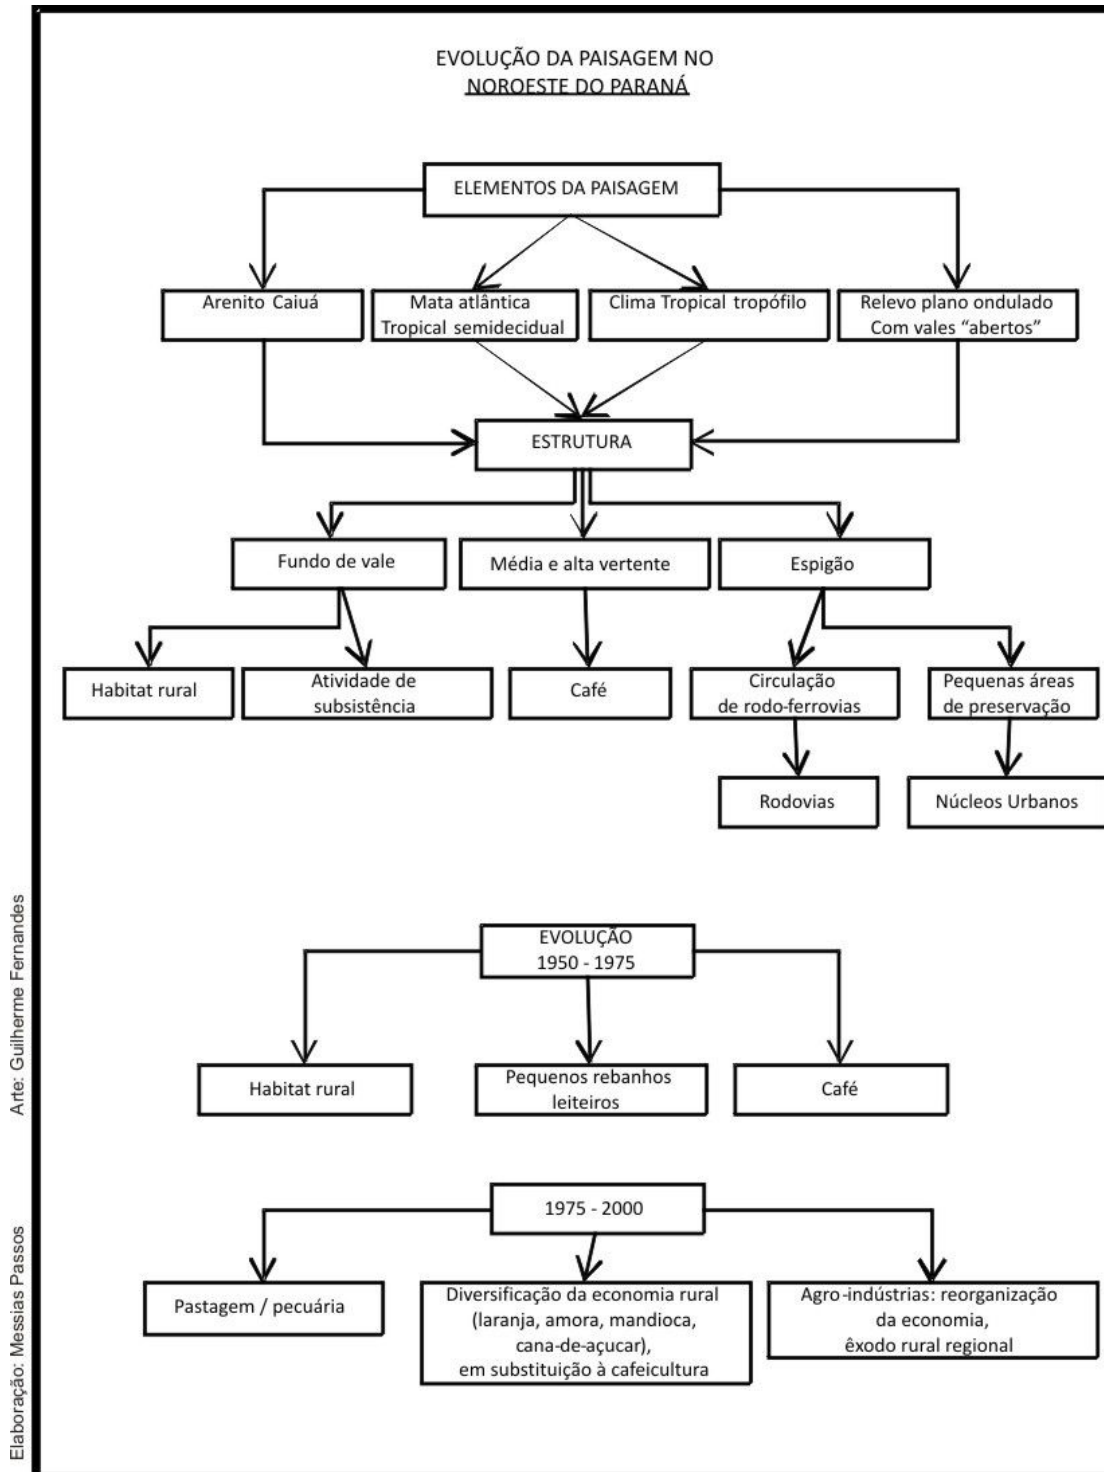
EVOLUÇÃO DA PAISAGEM NO
NOROESTE DO PARANÁ

ELEMENTOS DA PAISAGEM

Arenito Caiuá

Mata atlântica
Tropical semidecidual

Clima Tropical tropófilo

Relevo plano ondulado
Com vales "abertos"

ESTRUTURA

Fundo de vale

Média e alta vertente

Espigão

Habitat rural

Atividade de subsistência

Café

Circulação de rodo-ferrovias

Pequenas áreas de preservação

Rodovias

Núcleos Urbanos

EVOLUÇÃO
1950 - 1975

Habitat rural

Pequenos rebanhos leiteiros

Café

1975 - 2000

Pastagem / pecuária

Diversificação da economia rural (laranja, amora, mandioca, cana-de-açucar), em substituição à cafeicultura

Agro-indústrias: reorganização da economia, êxodo rural regional

Arte: Guilherme Fernandes

Elaboração: Messias Passos